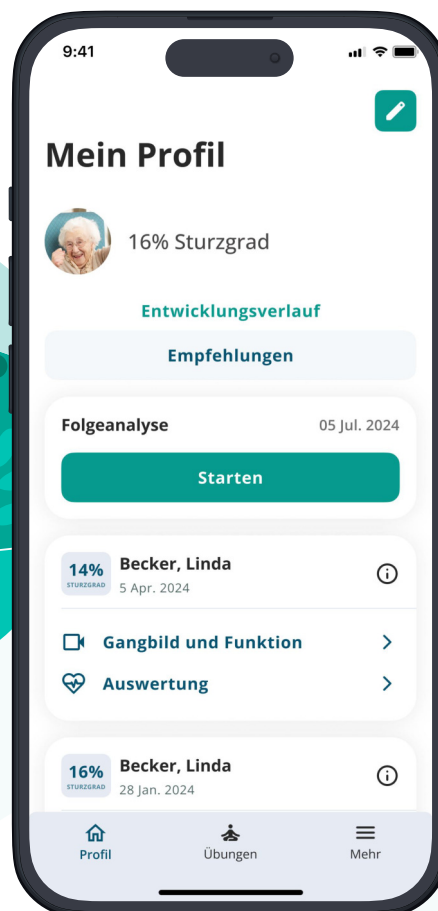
9:41

Mein Profil

16% Sturzgrad

Entwicklungsverlauf

Empfehlungen

Folgeanalyse 05 Jul. 2024

Starten

14% STURZGRAD Becker, Linda
5 Apr. 2024

Gangbild und Funktion

Auswertung

16% STURZGRAD Becker, Linda
28 Jan. 2024

Profil Übungen Mehr